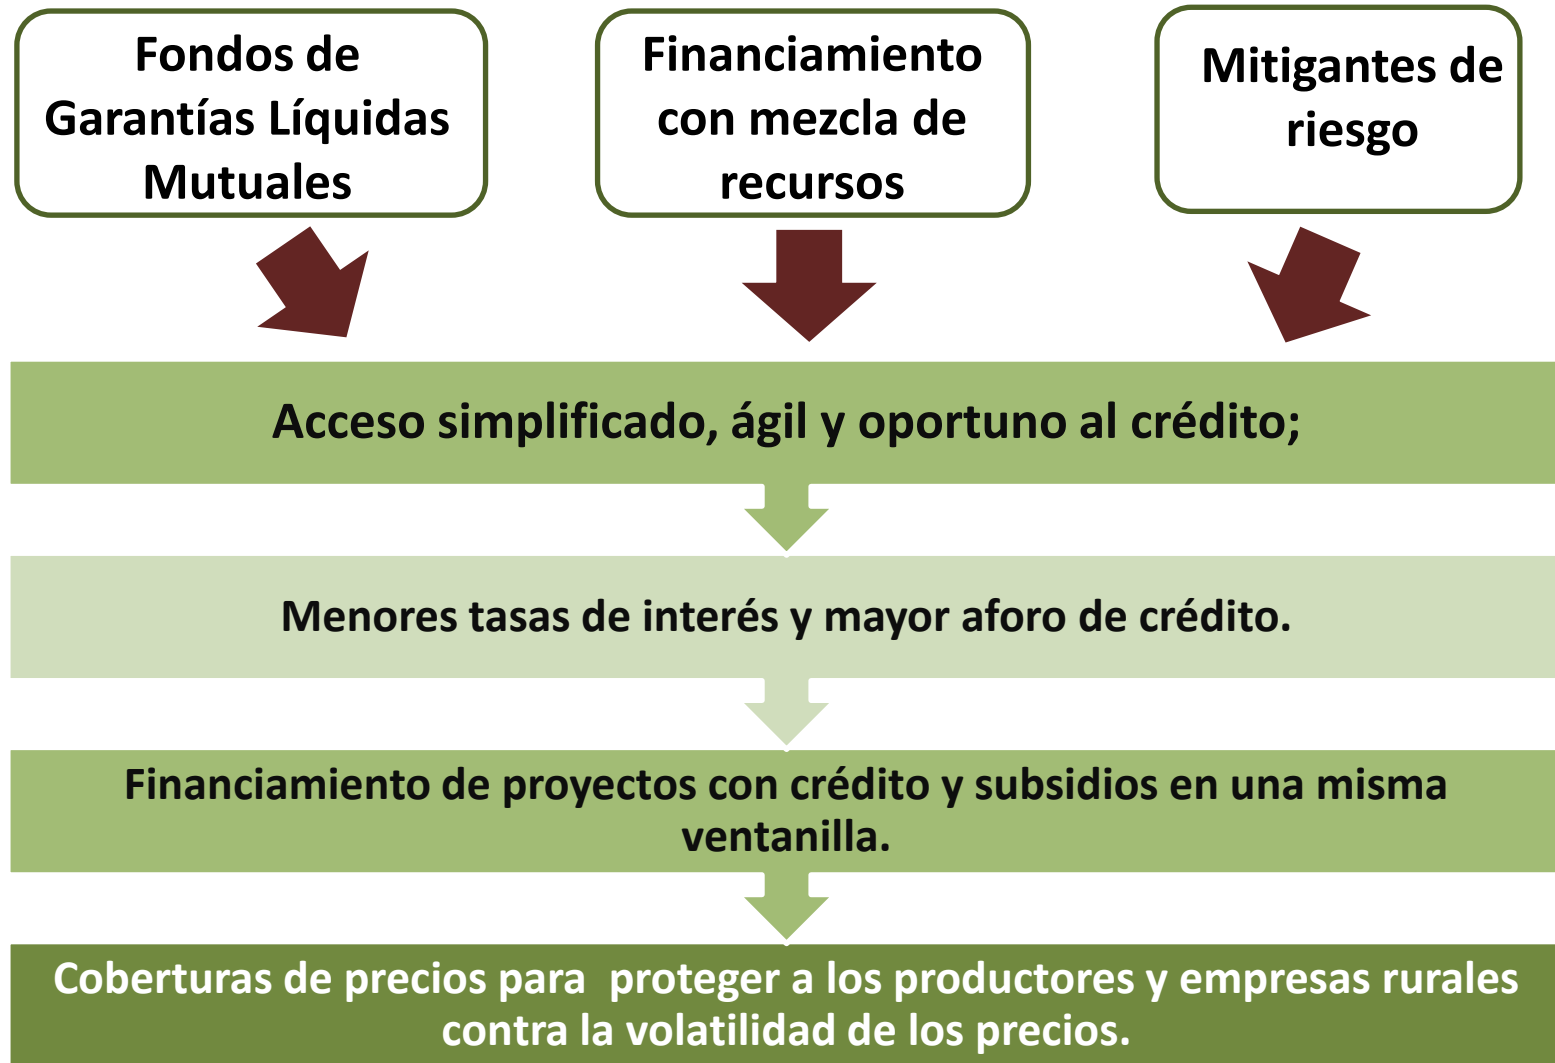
Fondos de Garantías Líquidas Mutuales

Financiamiento con mezcla de recursos

Mitigantes de riesgo

Acceso simplificado, ágil y oportuno al crédito;

Menores tasas de interés y mayor aforo de crédito.

Financiamiento de proyectos con crédito y subsidios en una misma ventanilla.

Coberturas de precios para proteger a los productores y empresas rurales contra la volatilidad de los precios.